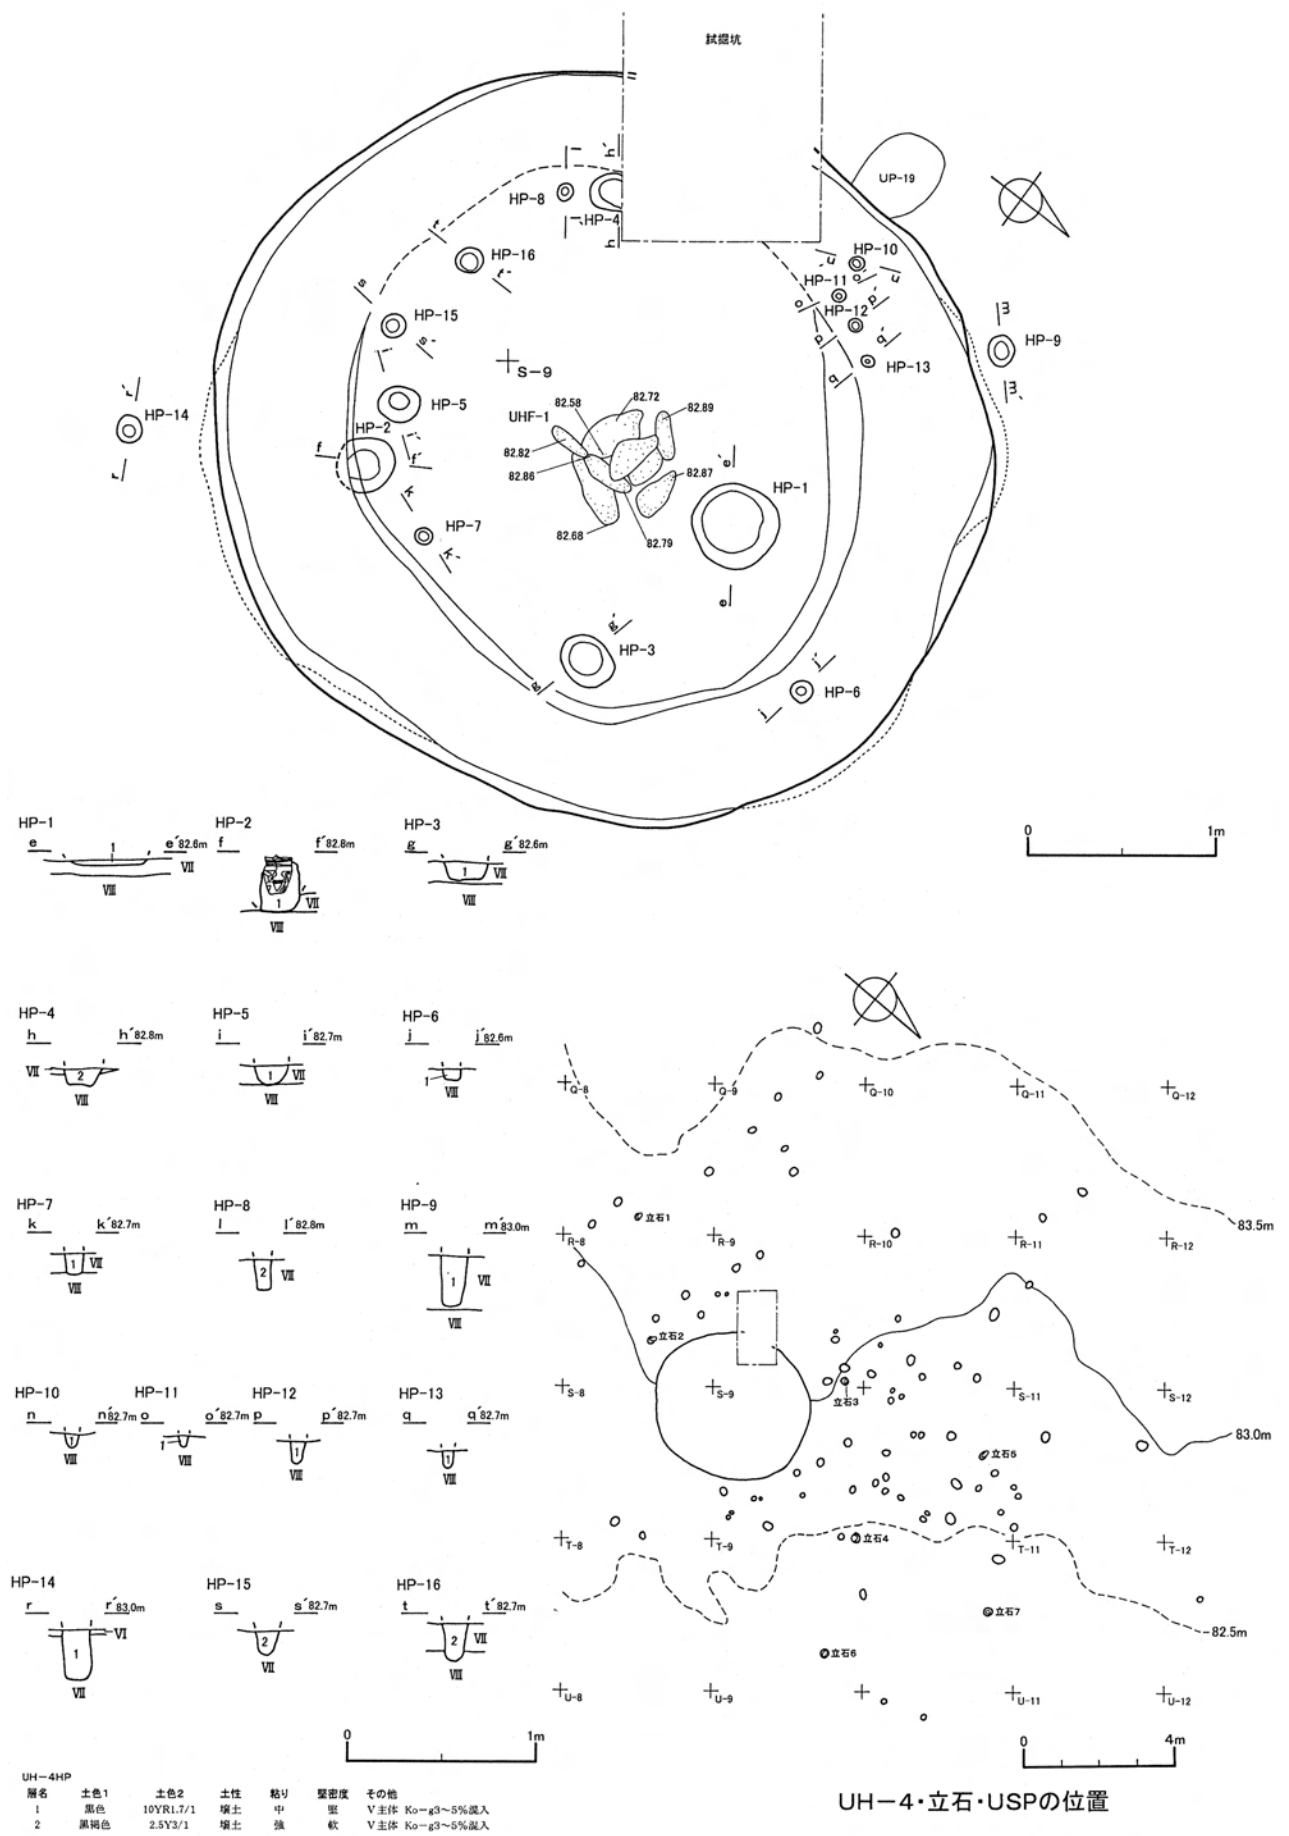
試掘坑

UP-19

HP-8
HP-4
HP-16
HP-10
HP-11
HP-12
HP-15
HP-13
HP-9
S-9
HP-5
UHF-1
82.58
82.72
82.89
82.82
82.86
82.87
HP-14
HP-2
HP-1
HP-7
82.68
82.79
HP-3
HP-6

HP-1
e e´82.6m
1
VII
VIII

HP-2
f f´82.8m
1
VII
VIII

HP-3
g g´82.6m
1
VII
VIII

0 1m

HP-4
h h´82.8m
VII 2
VIII

HP-5
i i´82.7m
1 VII
VIII

HP-6
j j´82.6m
1
VIII

HP-7
k k´82.7m
1 VII
VIII

HP-8
l l´82.8m
2 VII

HP-9
m m´83.0m
1 VII
VIII

HP-10
n n´82.7m
VIII

HP-11
o o´82.7m
1
VIII

HP-12
p p´82.7m
1
VIII

HP-13
q q´82.7m
1
VIII

HP-14
r r´83.0m
1 VI
VII

HP-15
s s´82.7m
2
VII

HP-16
t t´82.7m
2 VII
VII

0 1m

Q-8 Q-9 Q-10 Q-11 Q-12
立石1
R-8 R-9 R-10 R-11 R-12
83.5m
立石2
S-8 S-9 立石3 S-11 S-12
83.0m
立石5
T-8 T-9 立石4 T-11 T-12
立石7
82.5m
立石6
U-8 U-9 U-11 U-12

0 4m

UH-4HP
| 層名 | 土色1 | 土色2 | 土性 | 粘り | 堅密度 | その他 |
|---|---|---|---|---|---|---|
| 1 | 黒色 | 10YR1.7/1 | 壌土 | 中 | 堅 | V主体 Ko-g3~5%混入 |
| 2 | 黒褐色 | 2.5Y3/1 | 壌土 | 強 | 軟 | V主体 Ko-g3~5%混入 |

UH-4・立石・USPの位置